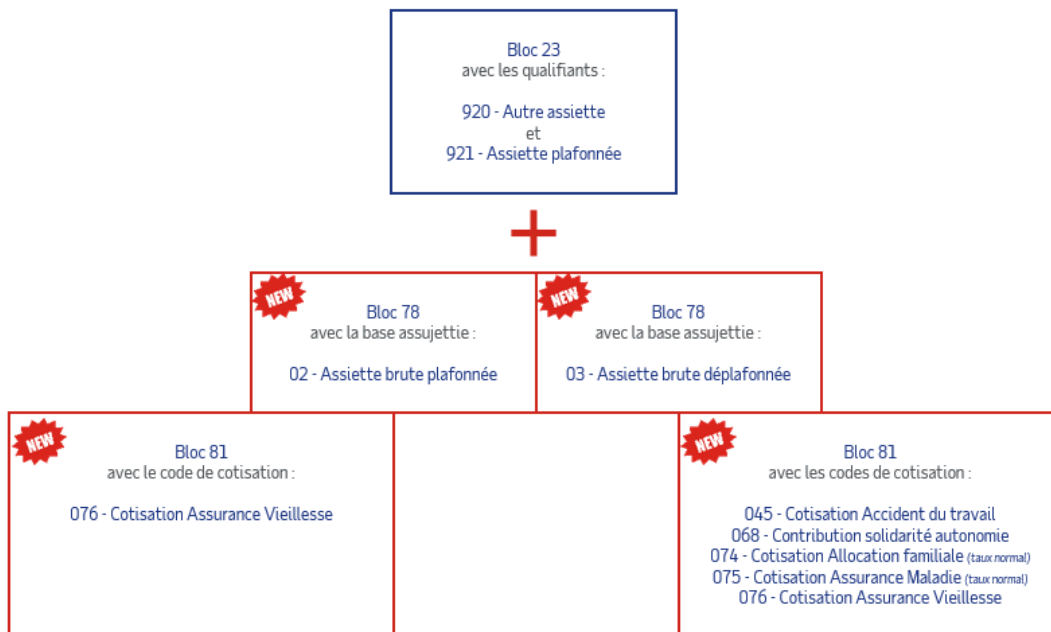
Bloc 23
avec les qualifiants :

920 - Autre assiette
et
921 - Assiette plafonnée

NEW
Bloc 78
avec la base assujettie :

02 - Assiette brute plafonnée

NEW
Bloc 78
avec la base assujettie :

03 - Assiette brute déplafonnée

NEW
Bloc 81
avec le code de cotisation :

076 - Cotisation Assurance Vieillesse

NEW
Bloc 81
avec les codes de cotisation :

045 - Cotisation Accident du travail
068 - Contribution solidarité autonomie
074 - Cotisation Allocation familiale (taux normal)
075 - Cotisation Assurance Maladie (taux normal)
076 - Cotisation Assurance Vieillesse